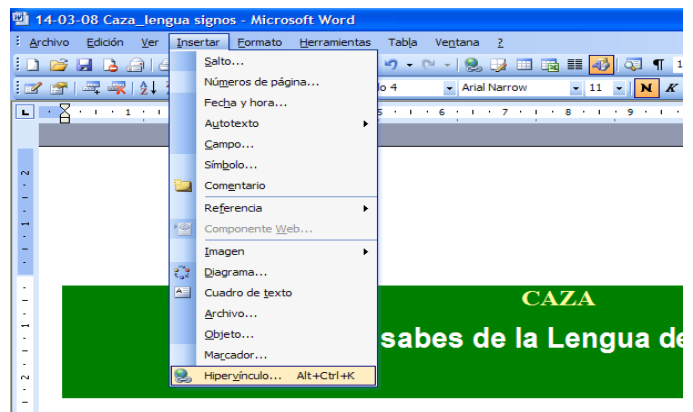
14-03-08 Caza_lengua signos - Microsoft Word

Archivo Edición Ver Insertar Formato Herramientas Tabla Ventana ?

Salto...
Números de página...
Fecha y hora...
Autotexto
Campo...
Símbolo...
Comentario
Referencia
Componente Web...
Imagen
Diagrama...
Cuadro de texto
Archivo...
Objeto...
Marcador...
Hipervínculo... Alt+Ctrl+K

o 4 Arial Narrow 11 N K

CAZA

sabes de la Lengua de